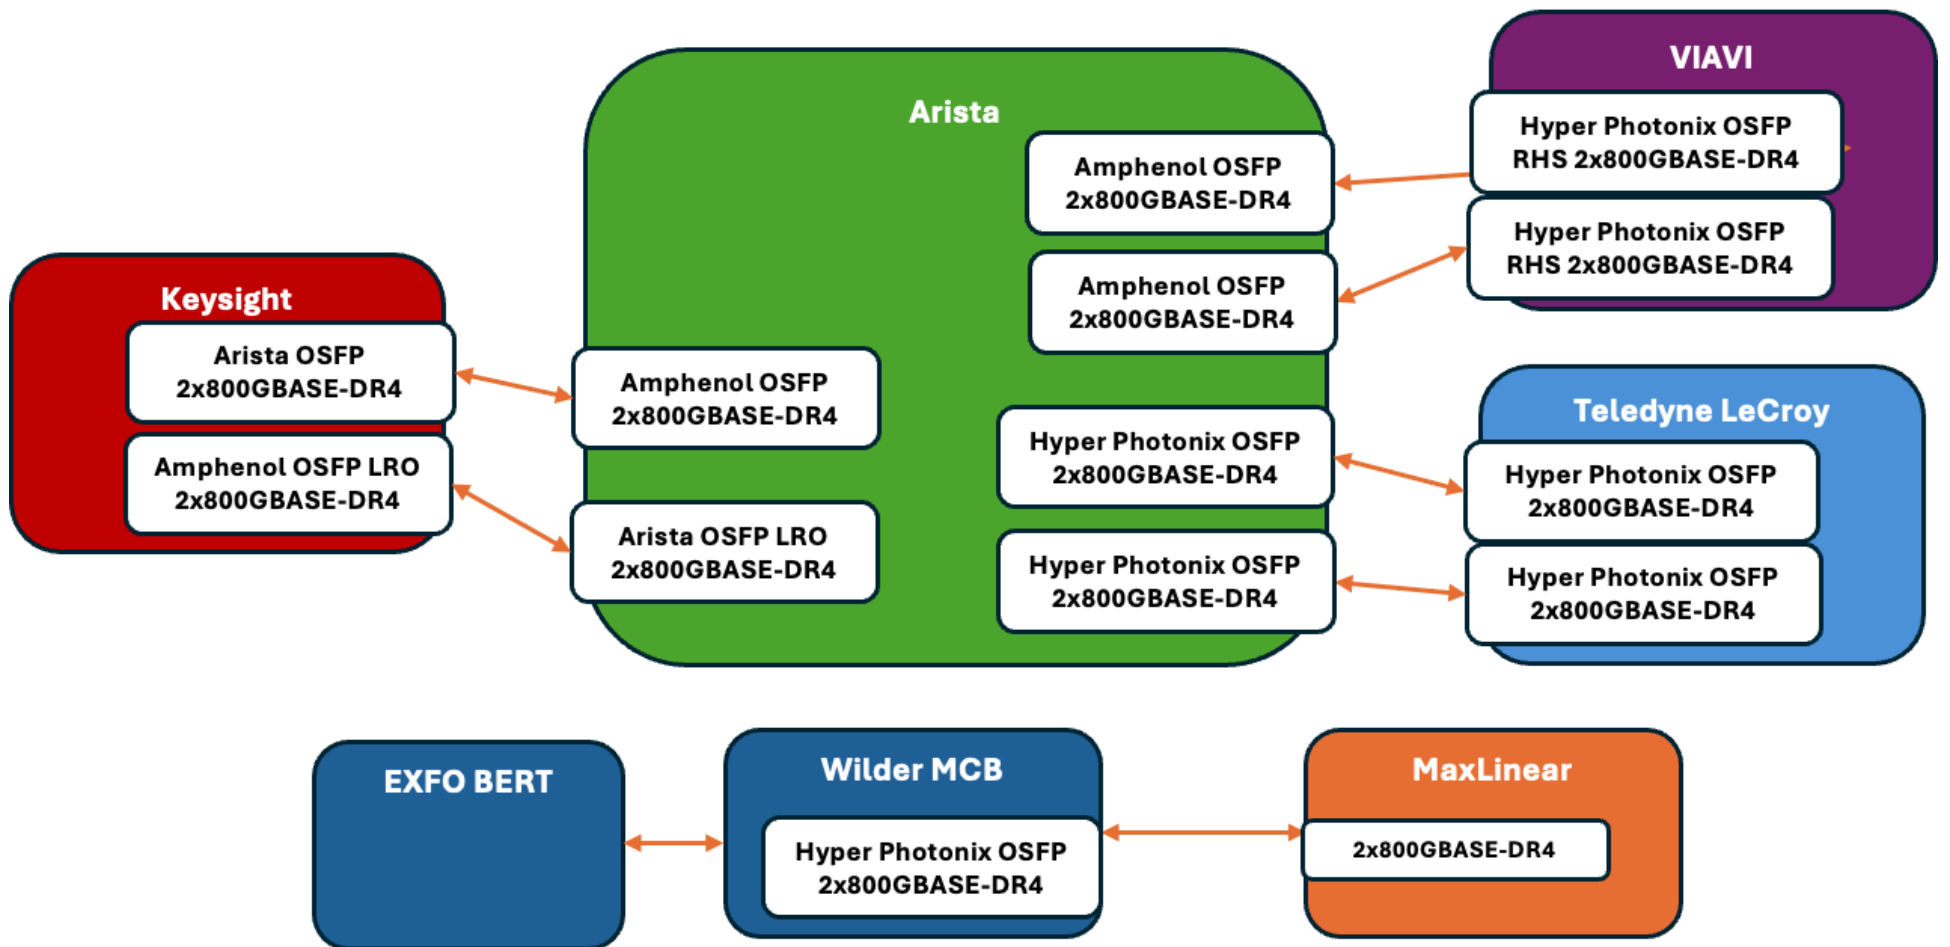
Arista

Amphenol OSFP 2x800GBASE-DR4

Amphenol OSFP 2x800GBASE-DR4

Amphenol OSFP 2x800GBASE-DR4

Arista OSFP LRO 2x800GBASE-DR4

Hyper Photonix OSFP 2x800GBASE-DR4

Hyper Photonix OSFP 2x800GBASE-DR4

VIAVI

Hyper Photonix OSFP RHS 2x800GBASE-DR4

Hyper Photonix OSFP RHS 2x800GBASE-DR4

Keysight

Arista OSFP 2x800GBASE-DR4

Amphenol OSFP LRO 2x800GBASE-DR4

Teledyne LeCroy

Hyper Photonix OSFP 2x800GBASE-DR4

Hyper Photonix OSFP 2x800GBASE-DR4

EXFO BERT

Wilder MCB

Hyper Photonix OSFP 2x800GBASE-DR4

MaxLinear

2x800GBASE-DR4